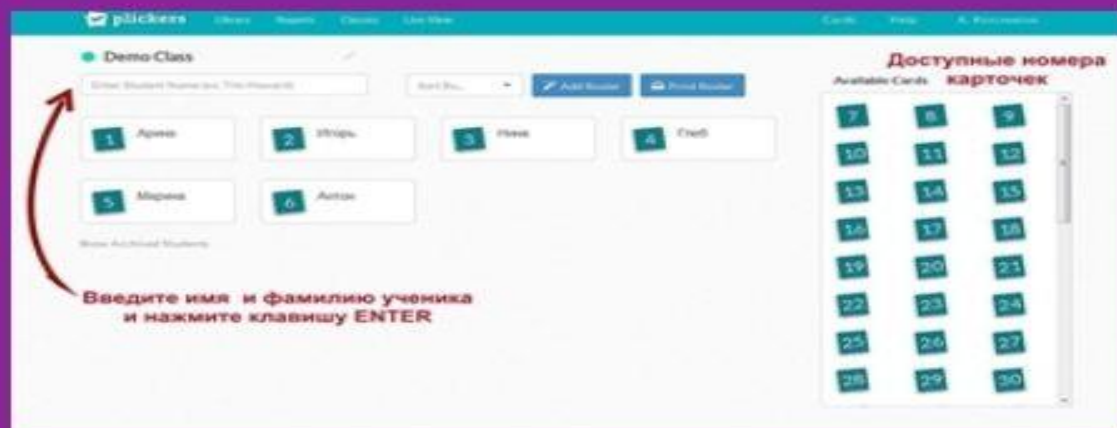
plickers Library Reports Classes Live View Cards Help

Demo Class

Enter Student Name (ex. Tim Howard) Sort By... Add Roster Print Roster

Доступные номера карточек

Available Cards

1 Арина
2 Игорь
3 Нина
4 Глеб
5 Марина
6 Антон

Show Archived Students

7 8 9 10 11 12 13 14 15 16 17 18 19 20 21 22 23 24 25 26 27 28 29 30

Введите имя и фамилию ученика и нажмите клавишу ENTER